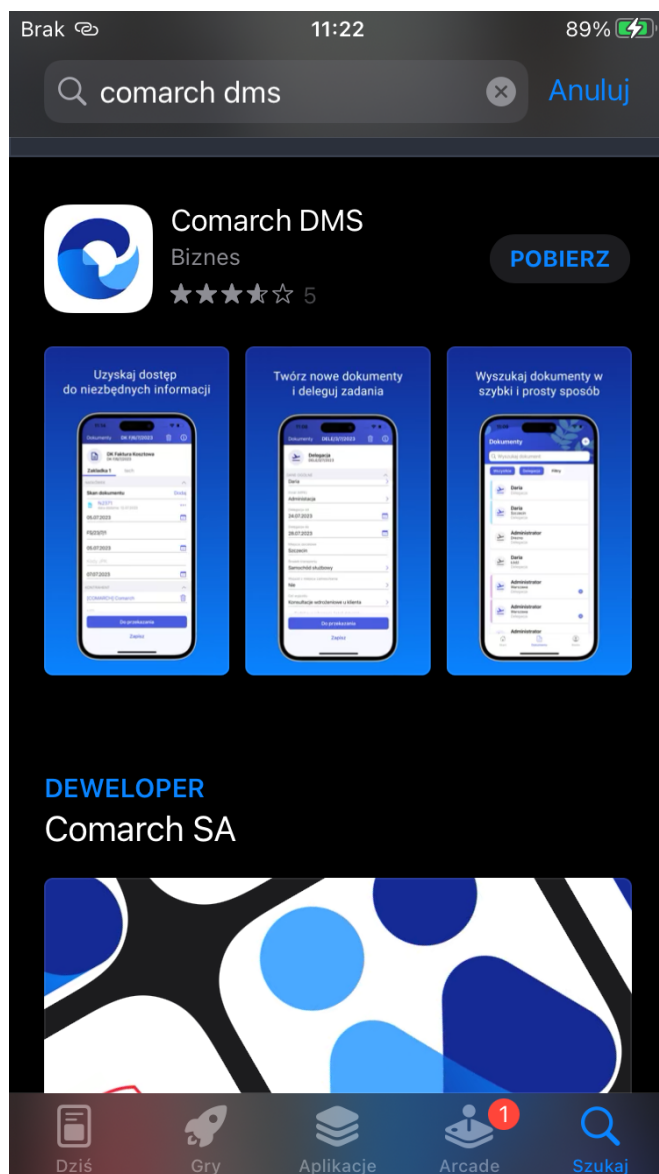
Brak 11:22 89%

comarch dms Anuluj

Comarch DMS
Biznes
5
POBIERZ

Uzyskaj dostęp do niezbędnych informacji

Twórz nowe dokumenty i deleguj zadania

Wyszukaj dokumenty w szybki i prosty sposób

DEWELOPER
Comarch SA

Dziś Gry Aplikacje 1 Arcade Szukaj